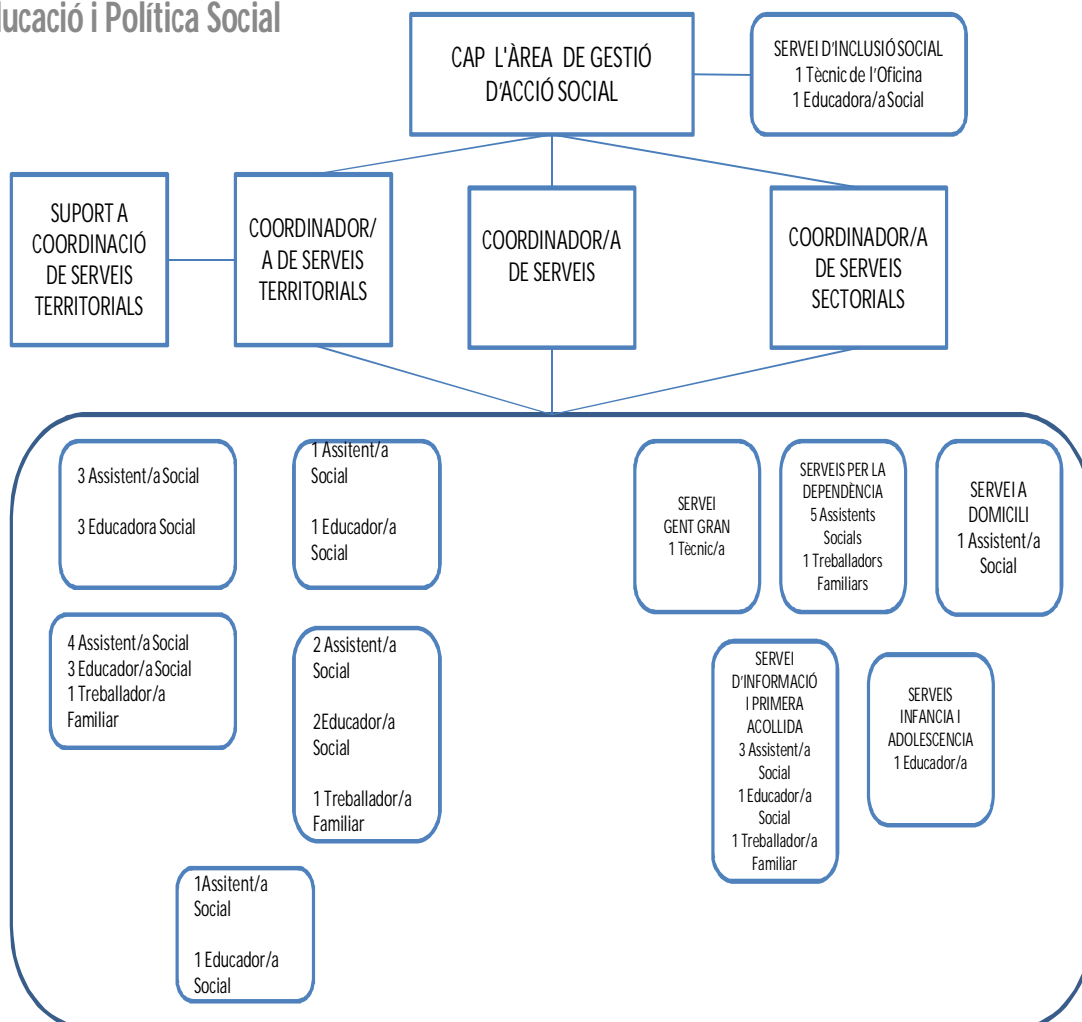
ducació i Política Social

CAP L'ÀREA DE GESTIÓ D'ACCIÓ SOCIAL

SERVEI D'INCLUSIÓ SOCIAL
1 Tècnic de l'Oficina
1 Educadora/a Social

SUPORT A COORDINACIÓ DE SERVEIS TERRITORIALS

COORDINADOR/A DE SERVEIS TERRITORIALS

COORDINADOR/A DE SERVEIS

COORDINADOR/A DE SERVEIS SECTORIALS

3 Assistent/a Social

3 Educadora Social

1 Assitent/a Social

1 Educador/a Social

4 Assistent/a Social
3 Educador/a Social
1 Treballador/a Familiar

2 Assistent/a Social

2Educador/a Social

1 Treballador/a Familiar

1Assitent/a Social

1 Educador/a Social

SERVEI GENT GRAN
1 Tècnic/a

SERVEIS PER LA DEPENDÈNCIA
5 Assistents Socials
1 Treballadors Familiars

SERVEI A DOMICILI
1 Assistent/a Social

SERVEI D'INFORMACIÓ I PRIMERA ACOLLIDA
3 Assistent/a Social
1 Educador/a Social
1 Treballador/a Familiar

SERVEIS INFANCIA I ADOLESCENCIA
1 Educador/a